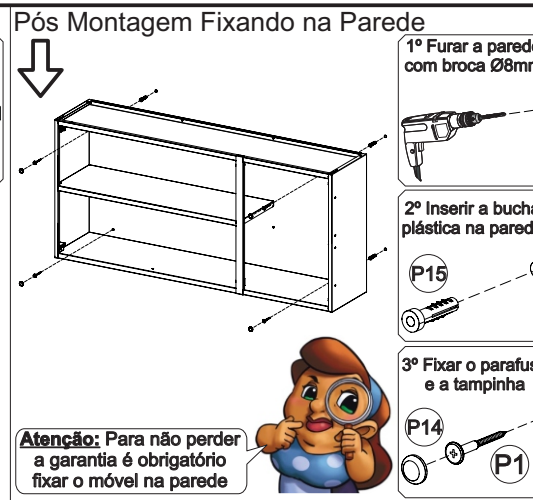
Pós Montagem Fixando na Parede

1º Furar a parede com broca Ø8mm

2º Inserir a bucha plástica na parede

P15

3º Fixar o parafuso e a tampinha

P14

P1

Atenção: Para não perder a garantia é obrigatório fixar o móvel na parede